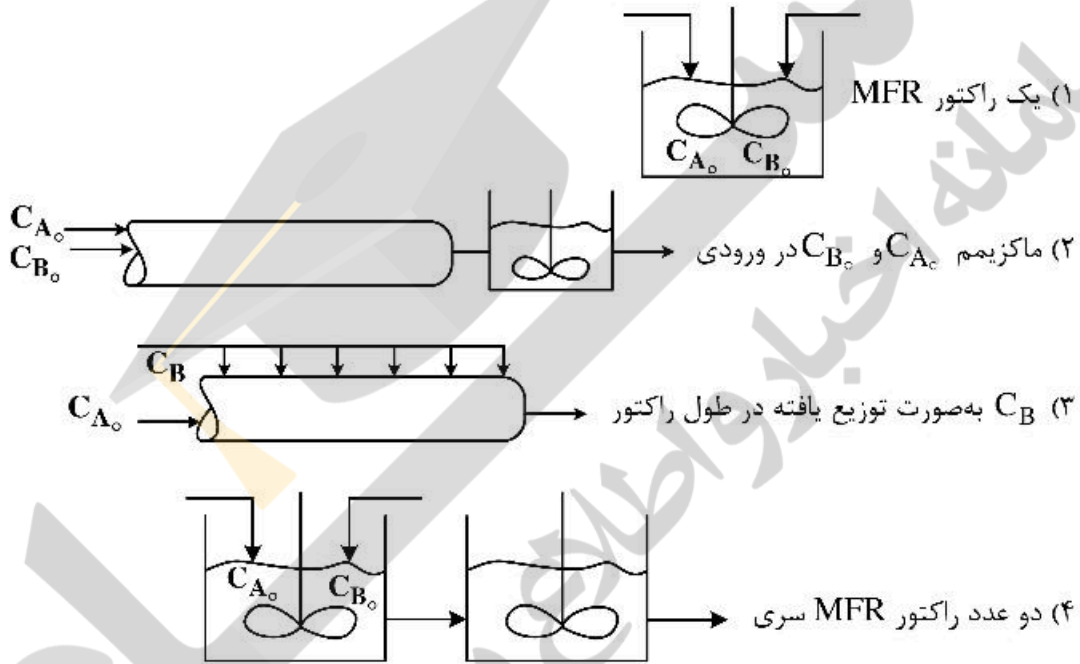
۱) یک راکتور MFR

$C_{A_\circ}$ $C_{B_\circ}$

$C_{A_\circ}$
$C_{B_\circ}$

۲) ماکزیمم $C_{A_\circ}$ و $C_{B_\circ}$ در ورودی

$C_B$
$C_{A_\circ}$

۳) $C_B$ به‌صورت توزیع یافته در طول راکتور

$C_{A_\circ}$ $C_{B_\circ}$

۴) دو عدد راکتور MFR سری